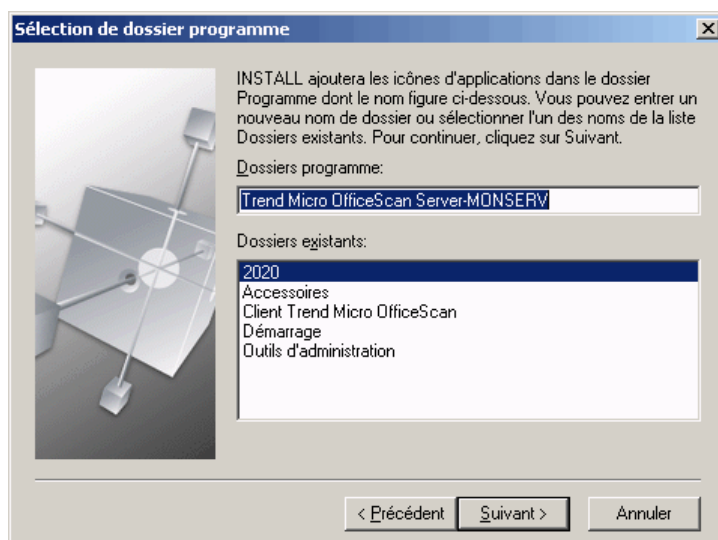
Sélection de dossier programme

INSTALL ajoutera les icônes d'applications dans le dossier Programme dont le nom figure ci-dessous. Vous pouvez entrer un nouveau nom de dossier ou sélectionner l'un des noms de la liste Dossiers existants. Pour continuer, cliquez sur Suivant.

Dossiers programme:

Trend Micro OfficeScan Server-MONSERV

Dossiers existants:

2020
Accessoires
Client Trend Micro OfficeScan
Démarrage
Outils d'administration

< Précédent
Suivant >
Annuler